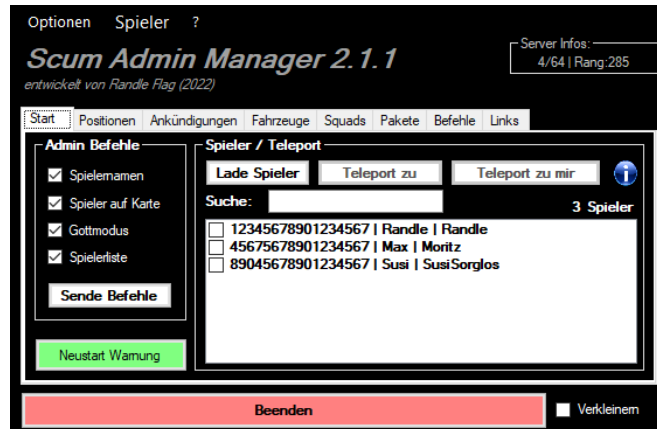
Optionen Spieler ?

Scum Admin Manager 2.1.1

entwickelt von Randle Flag (2022)

Server Infos:
4/64 | Rang:285

Start | Positionen | Ankündigungen | Fahrzeuge | Squads | Pakete | Befehle | Links

Admin Befehle

Spielernamen
Spieler auf Karte
Gottmodus
Spielerliste

Sende Befehle

Neustart Warnung

Spieler / Teleport

Lade Spieler | Teleport zu | Teleport zu mir

Suche:

3 Spieler

12345678901234567 | Randle | Randle
45675678901234567 | Max | Moritz
89045678901234567 | Susi | SusiSorglos

Beenden

Verkleinern